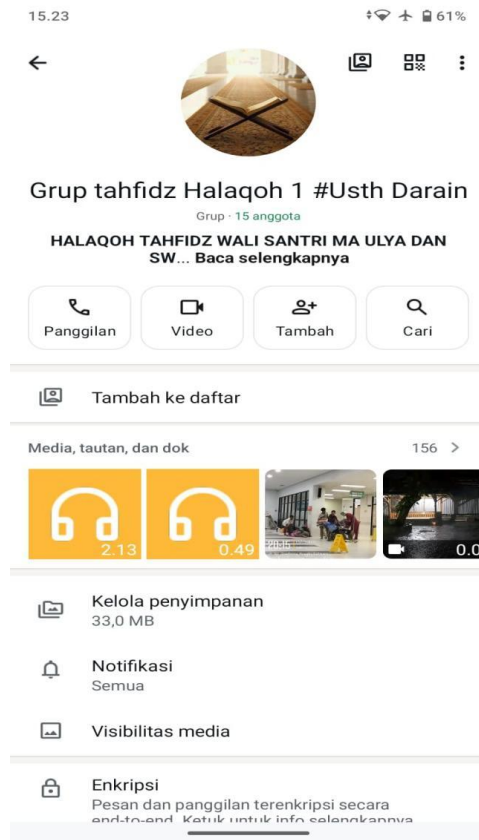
15.23 61%

Grup tahfidz Halaqoh 1 #Usth Darain

Grup · 15 anggota

HALAQOH TAHFIDZ WALI SANTRI MA ULYA DAN SW... Baca selengkapnya

Panggilan
Video
Tambah
Cari

Tambah ke daftar

Media, tautan, dan dok 156 >

2.13
0.49
0.0

Kelola penyimpanan
33,0 MB

Notifikasi
Semua

Visibilitas media

Enkripsi
Pesan dan panggilan terenkripsi secara end-to-end. Ketuk untuk info selengkapnya